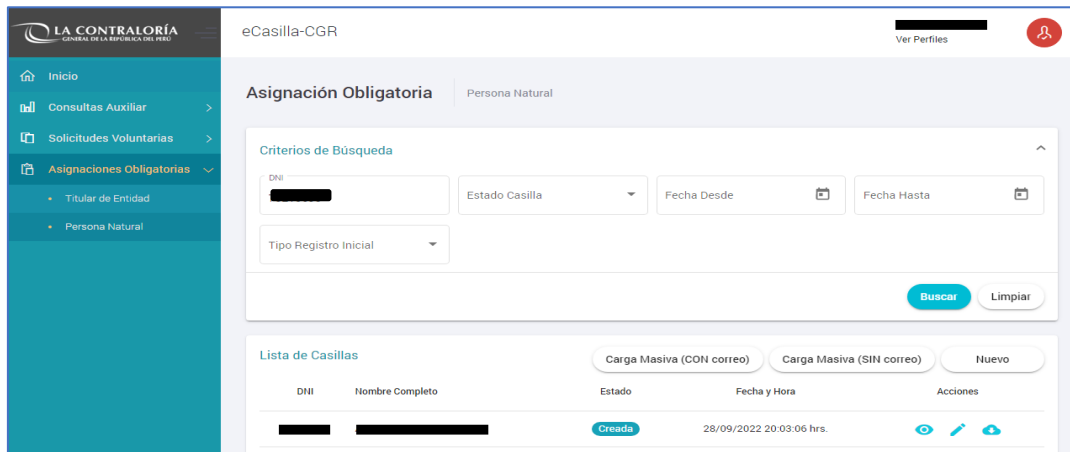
LA CONTRALORÍA
GENERAL DE LA REPÚBLICA DEL PERÚ

eCasilla-CGR

Ver Perfiles

Inicio
Consultas Auxiliar
Solicitudes Voluntarias
Asignaciones Obligatorias
Titular de Entidad
Persona Natural

Asignación Obligatoria | Persona Natural

Criterios de Búsqueda

DNI

Estado Casilla

Fecha Desde

Fecha Hasta

Tipo Registro Inicial

Buscar Limpiar

Lista de Casillas

Carga Masiva (CON correo) Carga Masiva (SIN correo) Nuevo

| DNI | Nombre Completo | Estado | Fecha y Hora | Acciones |
|---|---|---|---|---|
| | | Creada | 28/09/2022 20:03:06 hrs. | |